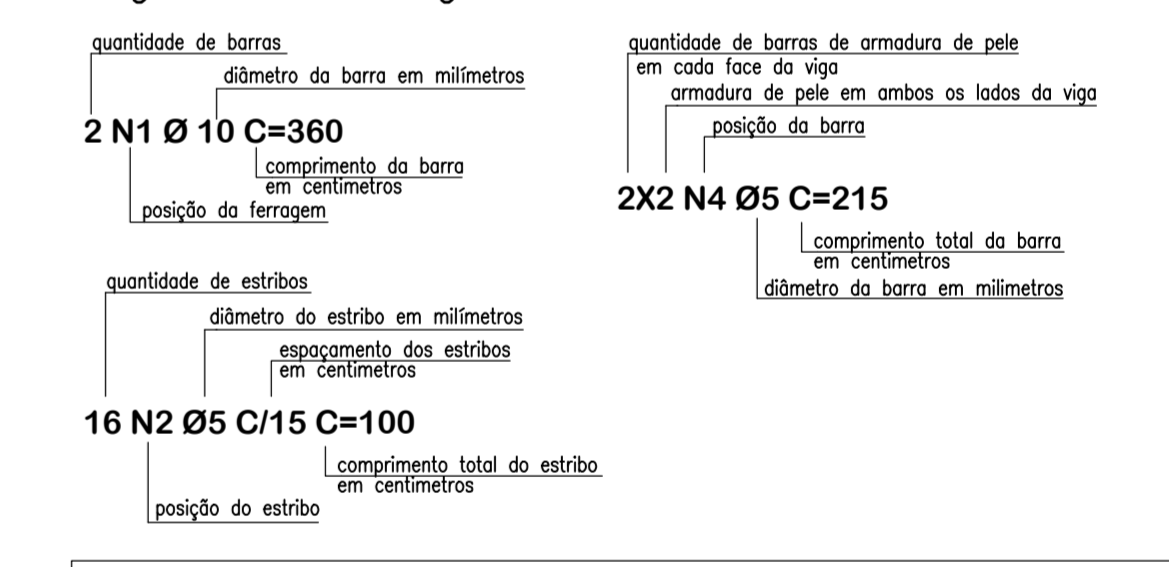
quantidade de barras
diâmetro da barra em milímetros
2 N1 Ø 10 C=360
comprimento da barra em centimetros
posição da ferragem

quantidade de barras de armadura de pele em cada face da viga
armadura de pele em ambos os lados da viga
posição da barra
2X2 N4 Ø5 C=215
comprimento total da barra em centimetros
diâmetro da barra em milimetros

quantidade de estribos
diâmetro do estribo em milímetros
espaçamento dos estribos em centimetros
16 N2 Ø5 C/15 C=100
comprimento total do estribo em centimetros
posição do estribo